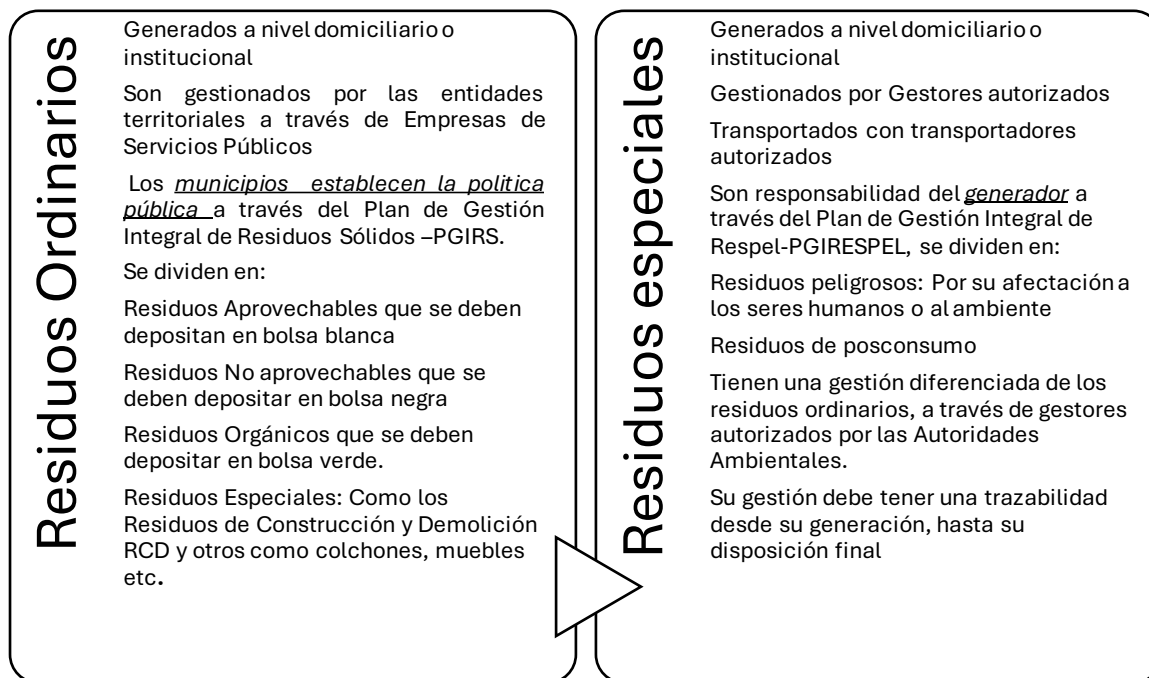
Residuos Ordinarios

Generados a nivel domiciliario o institucional

Son gestionados por las entidades territoriales a través de Empresas de Servicios Públicos

Los *municipios establecen la politica pública* a través del Plan de Gestión Integral de Residuos Sólidos –PGIRS.

Se dividen en:

Residuos Aprovechables que se deben depositan en bolsa blanca

Residuos No aprovechables que se deben depositar en bolsa negra

Residuos Orgánicos que se deben depositar en bolsa verde.

Residuos Especiales: Como los Residuos de Construcción y Demolición RCD y otros como colchones, muebles etc.

Residuos especiales

Generados a nivel domiciliario o institucional

Gestionados por Gestores autorizados

Transportados con transportadores autorizados

Son responsabilidad del *generador* a través del Plan de Gestión Integral de Respel-PGIRESPEL, se dividen en:

Residuos peligrosos: Por su afectación a los seres humanos o al ambiente

Residuos de posconsumo

Tienen una gestión diferenciada de los residuos ordinarios, a través de gestores autorizados por las Autoridades Ambientales.

Su gestión debe tener una trazabilidad desde su generación, hasta su disposición final